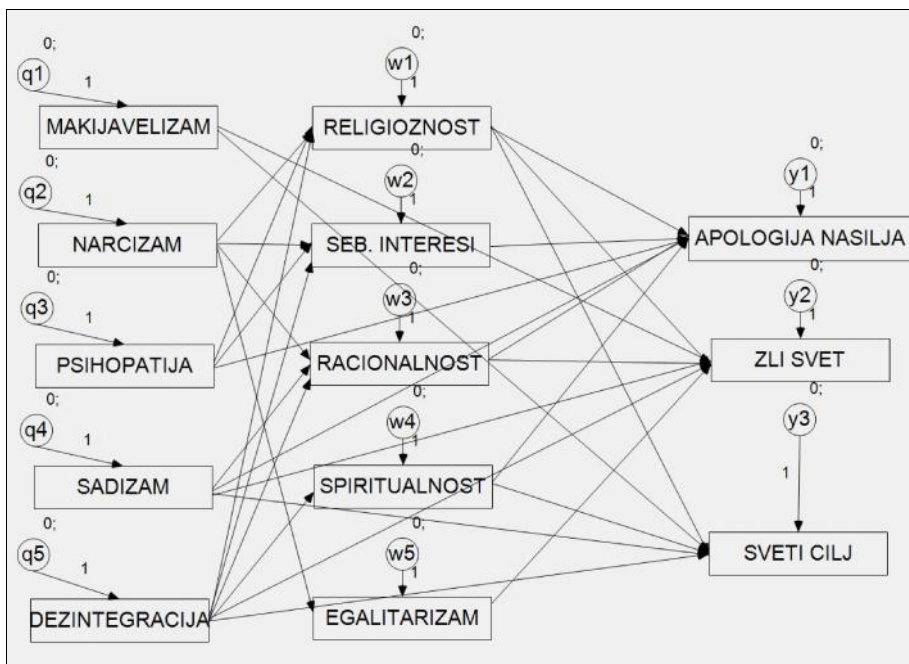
0;
q1
1
MAKIJAVELIZAM
0;
q2
1
NARCIZAM
0;
q3
1
PSIHOPATIJA
0;
q4
1
SADIZAM
0;
q5
1
DEZINTEGRACIJA

0;
w1
1
RELIGIOZNOST
0;
w2
1
SEB. INTERESI
0;
w3
1
RACIONALNOST
0;
w4
1
SPIRITUALNOST
0;
w5
1
EGALITARIZAM

0;
y1
1
APOLOGIJA NASILJA
0;
y2
1
ZLI SVET
0;
y3
1
SVETI CILJ